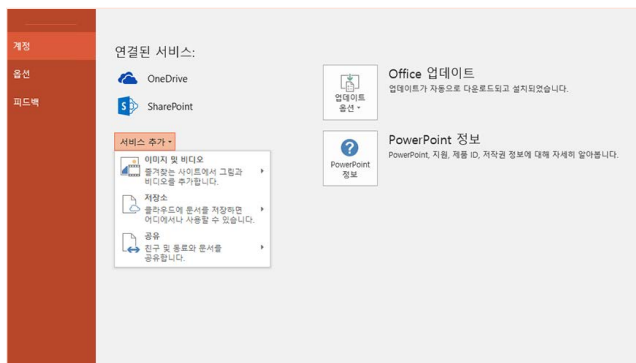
계정
옵션
피드백

연결된 서비스:

OneDrive

SharePoint

서비스 추가 ▾

이미지 및 비디오
즐겨찾는 사이트에서 그림과 비디오를 추가합니다.

저장소
클라우드에 문서를 저장하면 어디에서나 사용할 수 있습니다.

공유
친구 및 동료와 문서를 공유합니다.

업데이트 옵션 ▾

Office 업데이트
업데이트가 자동으로 다운로드되고 설치되었습니다.

PowerPoint 정보

PowerPoint 정보
PowerPoint, 지원, 제품 ID, 저작권 정보에 대해 자세히 알아봅니다.